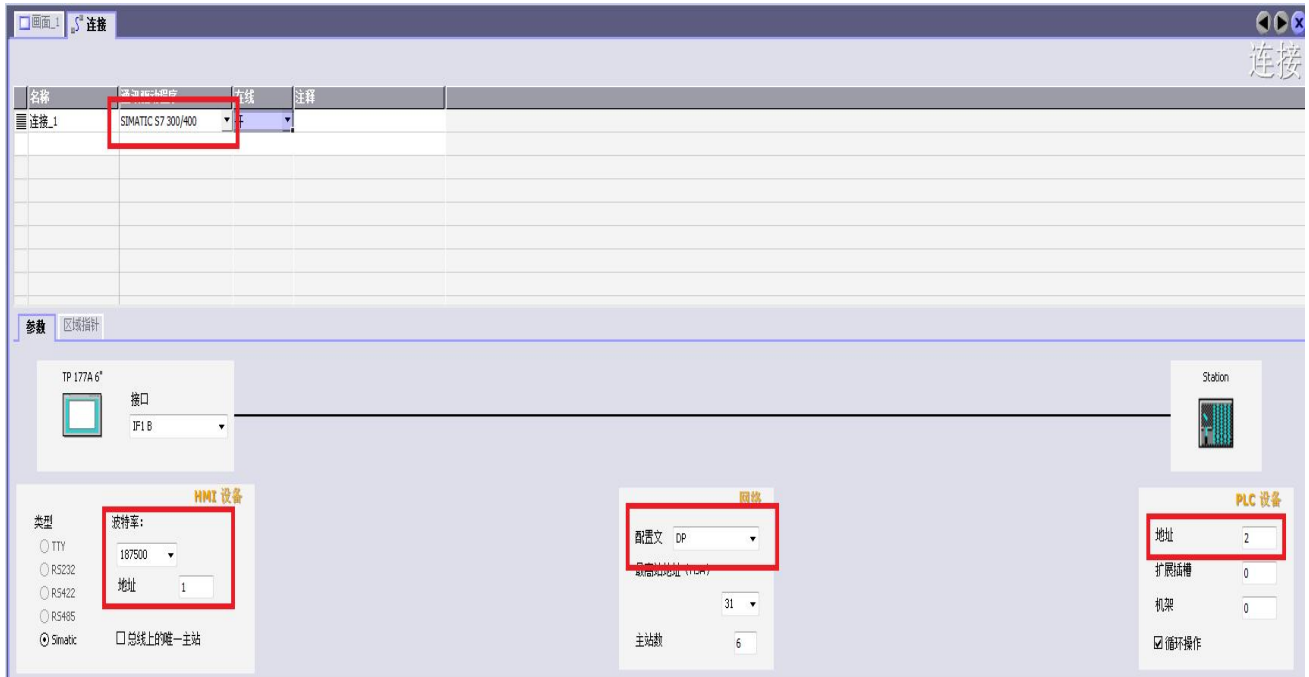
画面_1 连接

连接

| 名称 | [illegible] | 在线 | 注释 |
|---|---|---|---|
| 连接_1 | SIMATIC S7 300/400 | 开 | |

参数 区域指针

TP 177A 6"

接口

IF1 B

Station

HMI 设备

类型

TTY

RS232

RS422

RS485

Simatic

波特率:

187500

地址 1

总线上的唯一主站

网络

配置文 DP

最高站地址 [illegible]

31

主站数 6

PLC 设备

地址 2

扩展插槽 0

机架 0

循环操作